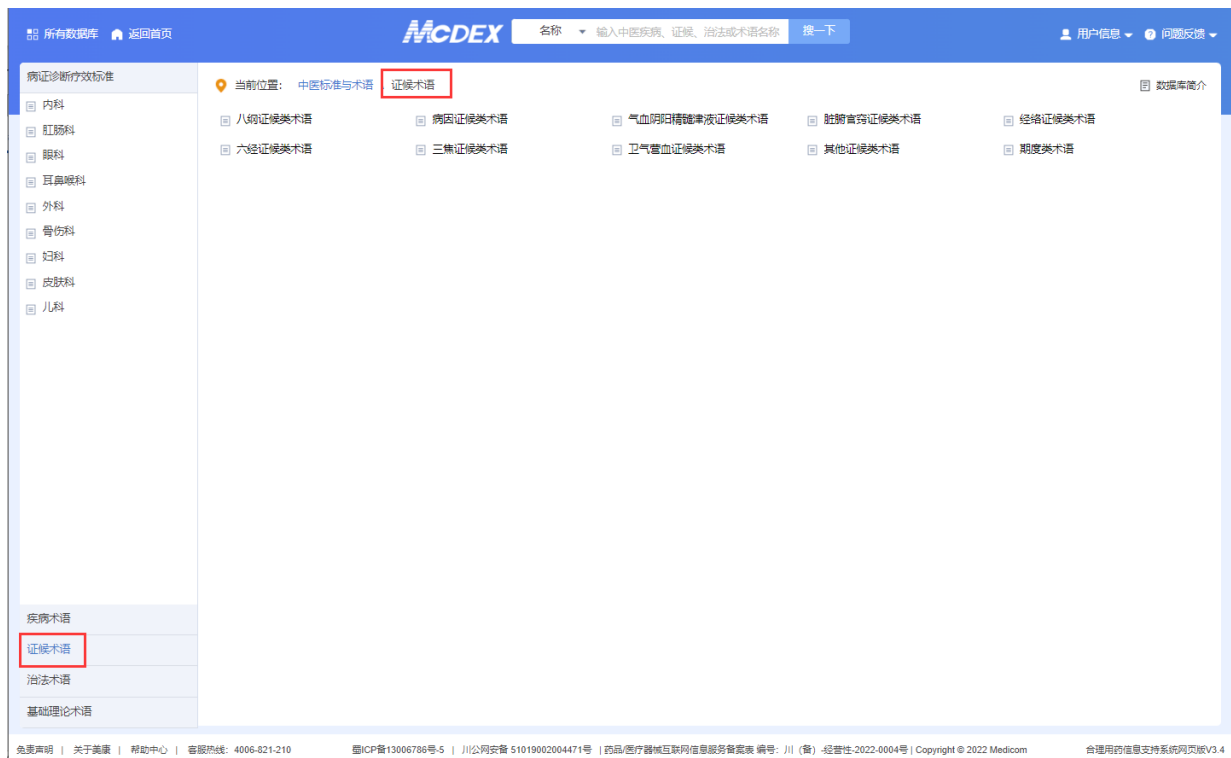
所有数据库 返回首页 MCDEX 名称 输入中医疾病、证候、治法或术语名称 搜一下 用户信息 问题反馈

病证诊断疗效标准
内科
肛肠科
眼科
耳鼻喉科
外科
骨伤科
妇科
皮肤科
儿科

疾病术语
证候术语
治法术语
基础理论术语

当前位置： 中医标准与术语 证候术语 数据库简介

八纲证候类术语
病因证候类术语
气血阴阳精髓津液证候类术语
脏腑官窍证候类术语
经络证候类术语
六经证候类术语
三焦证候类术语
卫气营血证候类术语
其他证候类术语
期度类术语

免责声明 | 关于美康 | 帮助中心 | 客服热线：4006-821-210 蜀ICP备13006786号-5 | 川公网安备 51019002004471号 | 药品/医疗器械互联网信息服务备案表 编号：川（备）-经营性-2022-0004号 | Copyright © 2022 Medicom 合理用药信息支持系统网页版V3.4